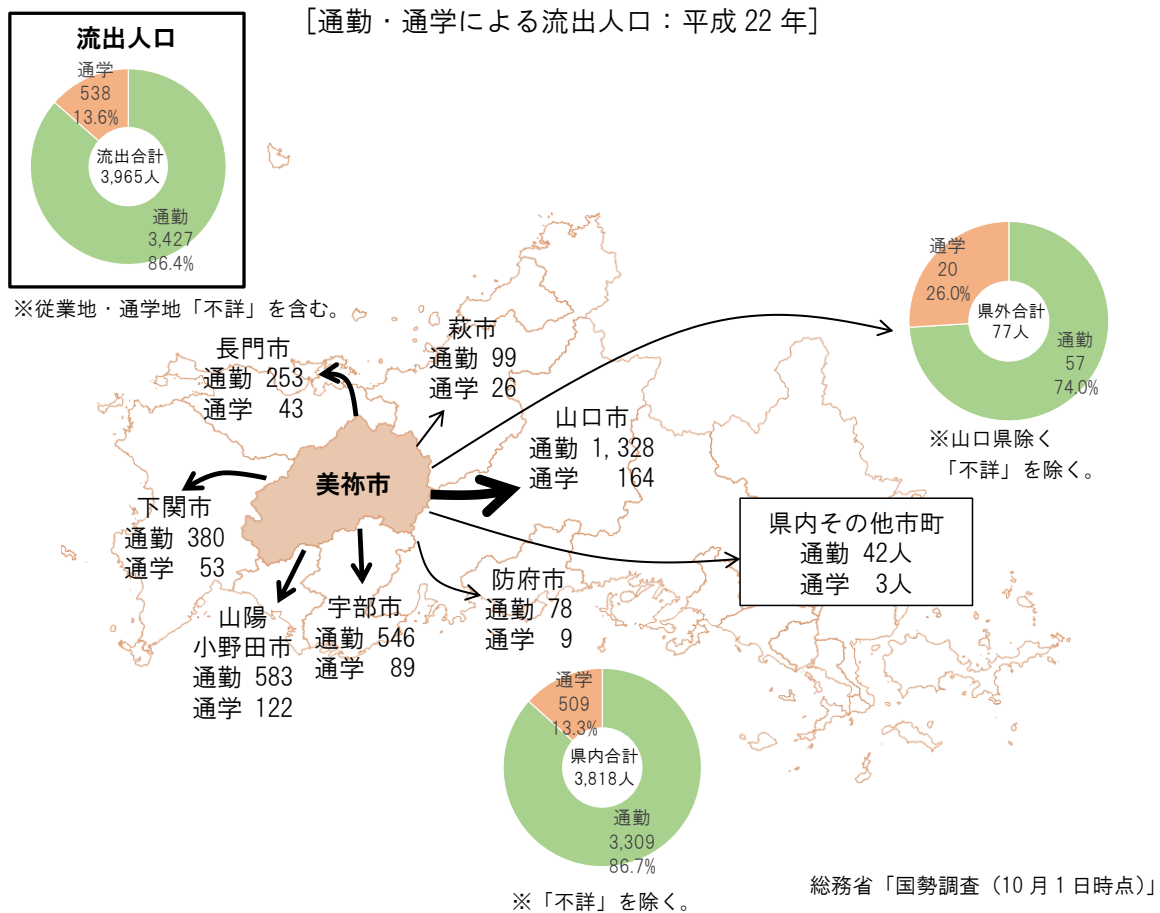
［通勤・通学による流出人口：平成 22 年］

流出人口

通学
538
13.6%

流出合計
3,965人

通勤
3,427
86.4%

※従業地・通学地「不詳」を含む。

通学
20
26.0%

県外合計
77人

通勤
57
74.0%

※山口県除く
「不詳」を除く。

長門市
通勤 253
通学 43

萩市
通勤 99
通学 26

山口市
通勤 1, 328
通学 164

美祢市

下関市
通勤 380
通学 53

県内その他市町
通勤 42人
通学 3人

防府市
通勤 78
通学 9

宇部市
通勤 546
通学 89

山陽
小野田市
通勤 583
通学 122

通学
509
13.3%

県内合計
3,818人

通勤
3,309
86.7%

※「不詳」を除く。

総務省「国勢調査（10 月 1 日時点）」